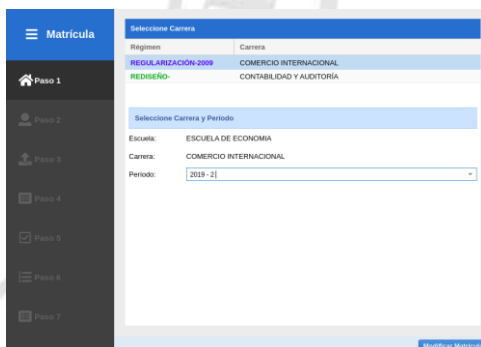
Matrícula

Paso 1

Paso 2

Paso 3

Paso 4

Paso 5

Paso 6

Paso 7

Seleccione Carrera

| Régimen | Carrera |
|---|---|
| REGULARIZACIÓN-2009 | COMERCIO INTERNACIONAL |
| REDISEÑO- | CONTABILIDAD Y AUDITORÍA |

Seleccione Carrera y Periodo

Escuela: ESCUELA DE ECONOMIA

Carrera: COMERCIO INTERNACIONAL

Periodo: 2019 - 2

Modificar Matricul